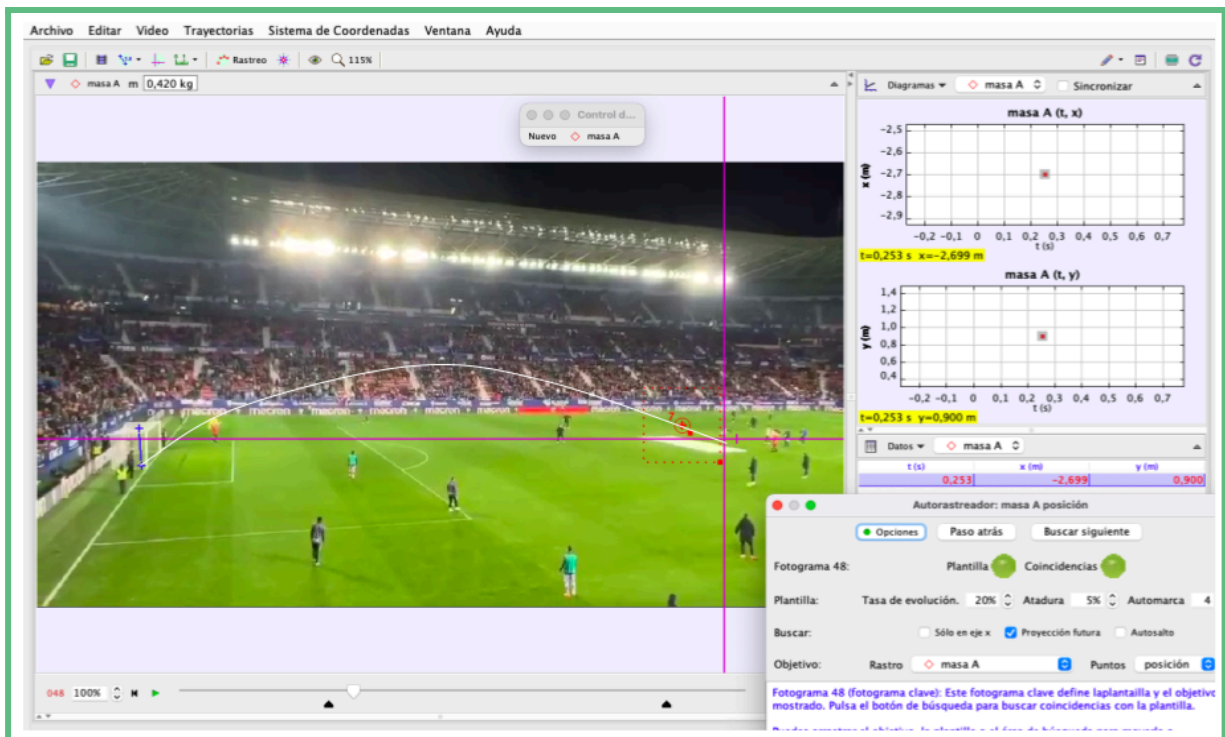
Archivo Editar Video Trayectorias Sistema de Coordenadas Ventana Ayuda

Rastreo 115%

masa A m 0,420 kg

Control d...
Nuevo masa A

Diagramas masa A Sincronizar

masa A (t, x)
x (m)
-2,5
-2,6
-2,7
-2,8
-2,9
-0,2 -0,1 0 0,1 0,2 0,3 0,4 0,5 0,6 0,7
t (s)
t=0,253 s x=-2,699 m

masa A (t, y)
y (m)
1,4
1,2
1,0
0,8
0,6
0,4
-0,2 -0,1 0 0,1 0,2 0,3 0,4 0,5 0,6 0,7
t (s)
t=0,253 s y=0,900 m

Datos masa A

| t (s) | x (m) | y (m) |
|---|---|---|
| 0,253 | -2,699 | 0,900 |

Autorastreador: masa A posición

Opciones Paso atrás Buscar siguiente

Fotograma 48: Plantilla Coincidencias

Plantilla: Tasa de evolución. 20% Atadura 5% Automarca 4

Buscar: Sólo en eje x Proyección futura Autosalto

Objetivo: Rastro masa A Puntos posición

Fotograma 48 (fotograma clave): Este fotograma clave define laplantailla y el objetivo mostrado. Pulsa el botón de búsqueda para buscar coincidencias con la plantilla.

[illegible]

048 100%